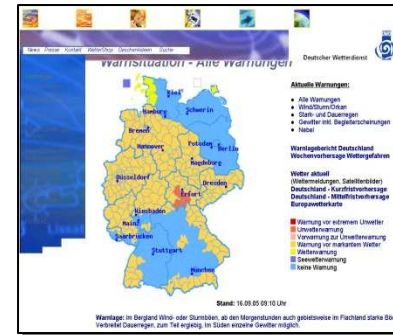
News Presse Kontakt WetterShop Geschenkideen Suche

Deutscher Wetterdienst

Warnsituation - Alle Warnungen

Kiel
Schwerin
Hamburg
Bremen
Hannover
Potsdam
Berlin
Magdeburg
Düsseldorf
Dresden
Erfurt
Wiesbaden
Mainz
Saarbrücken
Stuttgart
München

Aktuelle Warnungen:
• Alle Warnungen
• Wind/Sturm/Orkan
• Stark- und Dauerregen
• Gewitter inkl. Begleiterscheinungen
• Nebel

Warnlagebericht Deutschland
Wochenvorhersage Wettergefahren

Wetter aktuell
(Wettermeldungen, Satellitenbilder)
Deutschland - Kurzfristvorhersage
Deutschland - Mittelfristvorhersage
Europawetterkarte

Warnung vor extremem Unwetter
Unwetterwarnung
Vorwarnung zur Unwetterwarnung
Warnung vor markantem Wetter
Wetterwarnung
Seewetterwarnung
keine Warnung

Stand: 16.09.05 09:10 Uhr

Warnlage: Im Bergland Wind- oder Sturmböen, ab den Morgenstunden auch gebietsweise im Flachland starke Böen. Verbreitet Dauerregen, zum Teil ergiebig. Im Süden einzelne Gewitter möglich.